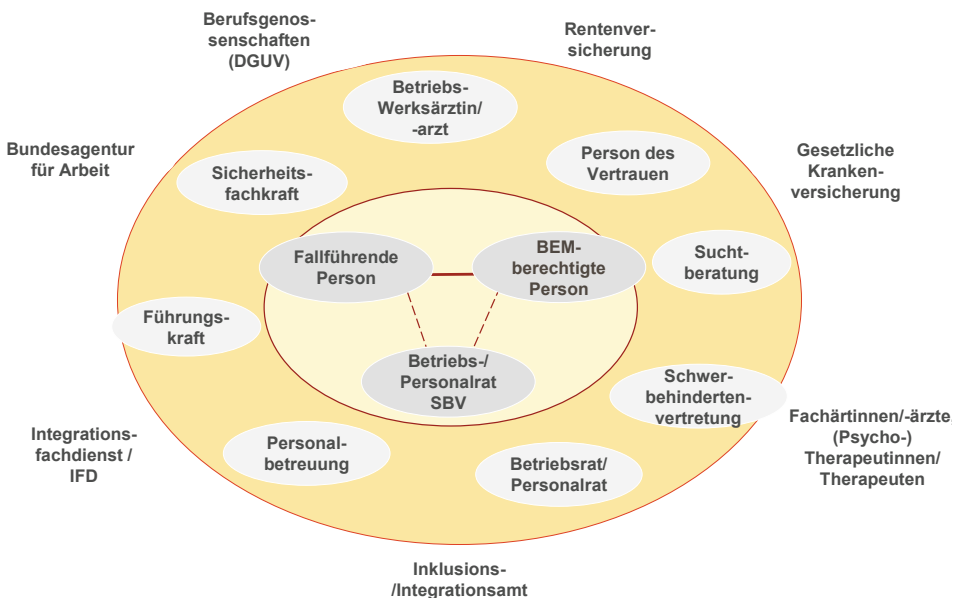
Berufsgenossenschaften (DGUV)

Rentenversicherung

Bundesagentur für Arbeit

Gesetzliche Krankenversicherung

Betriebs-Werksärztin/-arzt

Person des Vertrauen

Sicherheitsfachkraft

Suchtberatung

Fallführende Person

BEM-berechtigte Person

Führungskraft

Betriebs-/Personalrat SBV

Schwerbehindertenvertretung

Fachärtinnen/-ärzte (Psycho-) Therapeutinnen/ Therapeuten

Integrationsfachdienst / IFD

Personalbetreuung

Betriebsrat/ Personalrat

Inklusions-/Integrationsamt